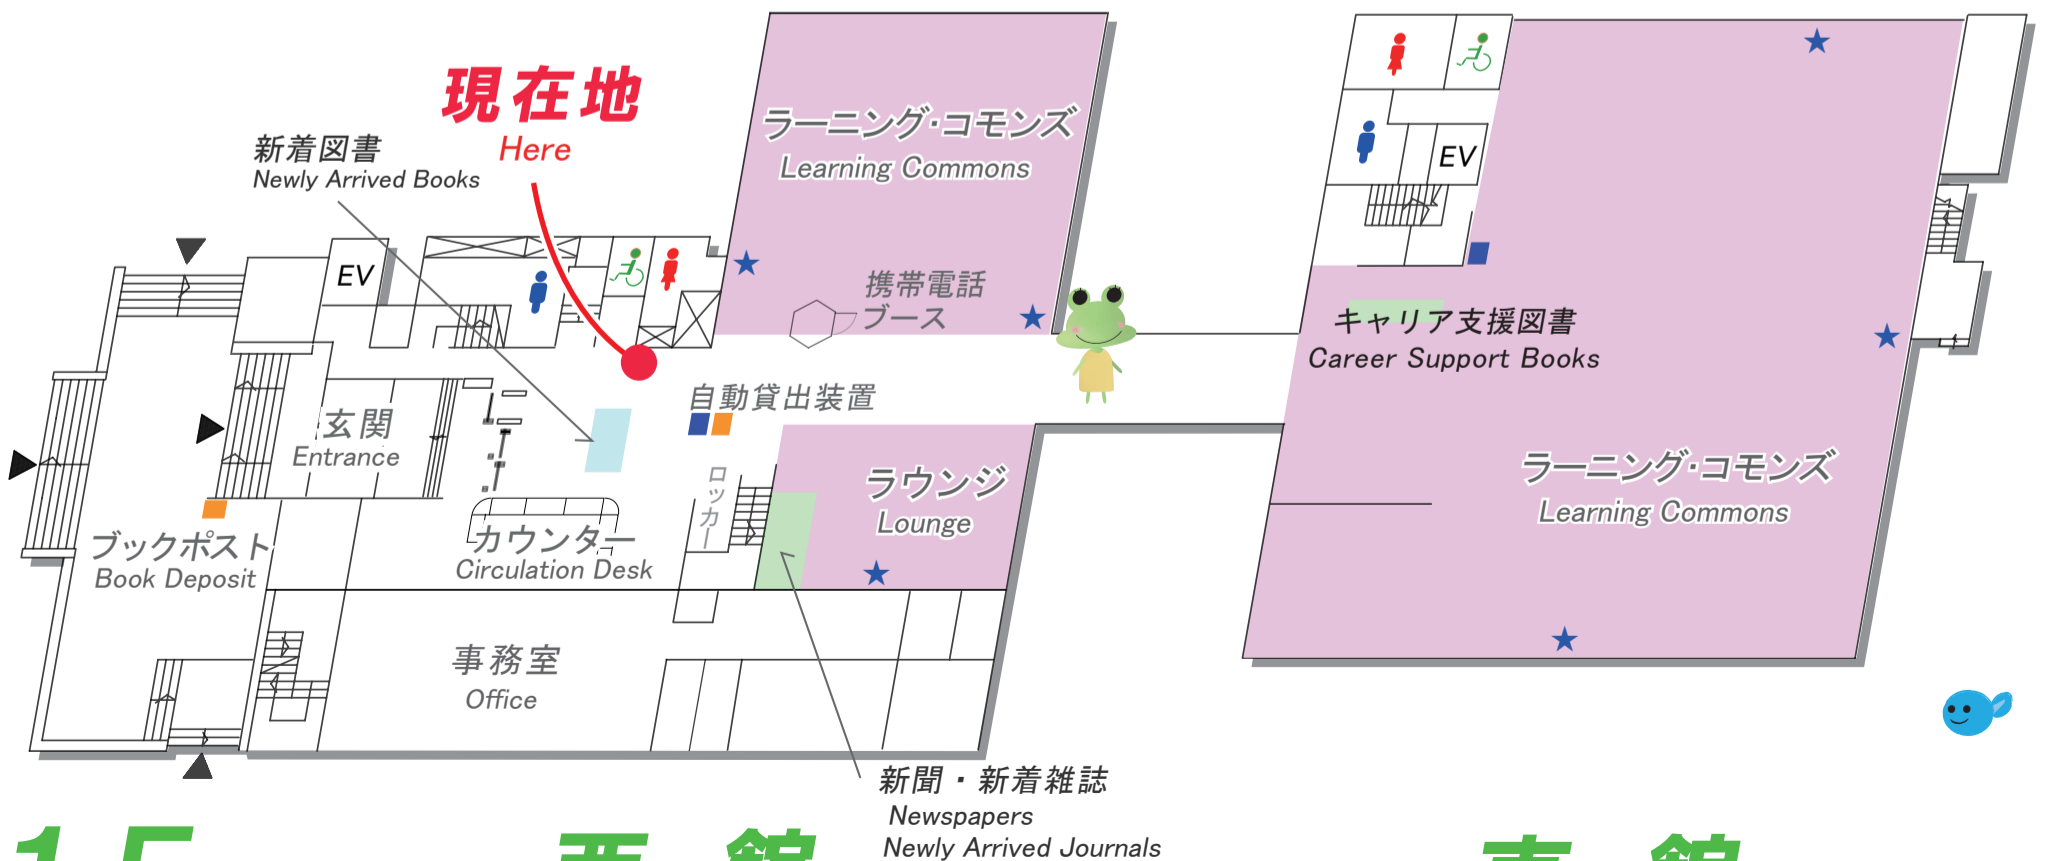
現在地
Here

新着図書
Newly Arrived Books

EV

ラーニング·コモンズ
Learning Commons

携帯電話
ブース

自動貸出装置

玄関
Entrance

ロッカー

カウンター
Circulation Desk

ブックポスト
Book Deposit

ラウンジ
Lounge

事務室
Office

新聞・新着雑誌
Newspapers
Newly Arrived Journals

EV

キャリア支援図書
Career Support Books

ラーニング·コモンズ
Learning Commons

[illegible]